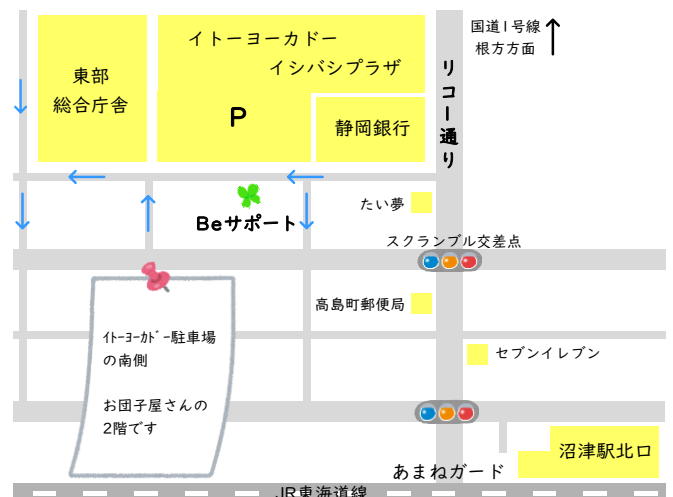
東部
総合庁舎

イトーヨーカドー
イシバシプラザ

P

静岡銀行

リコー通り

国道1号線
根方方面

たい夢

Beサポート

スクランブル交差点

高島町郵便局

ｲﾄｰﾖｰｶﾄﾞｰ駐車場
の南側

お団子屋さんの
2階です

セブンイレブン

沼津駅北口

あまねガード

JR東海道線